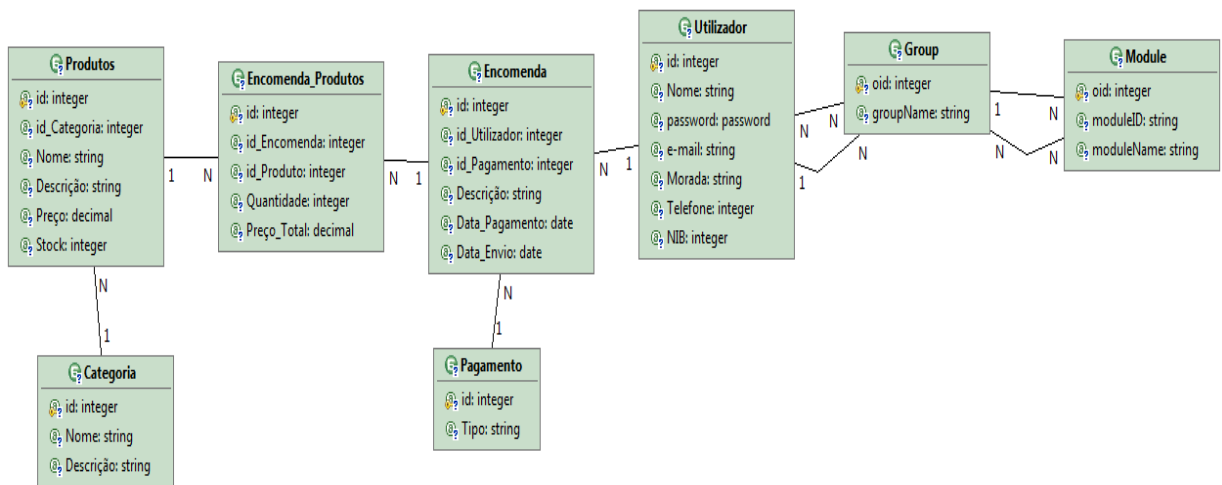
Produtos
id: integer
id_Categoria: integer
Nome: string
Descrição: string
Preço: decimal
Stock: integer

Encomenda_Produtos
id: integer
id_Encomenda: integer
id_Produto: integer
Quantidade: integer
Preço_Total: decimal

Encomenda
id: integer
id_Utilizador: integer
id_Pagamento: integer
Descrição: string
Data_Pagamento: date
Data_Envio: date

Utilizador
id: integer
Nome: string
password: password
e-mail: string
Morada: string
Telefone: integer
NIB: integer

Group
oid: integer
groupName: string

Module
oid: integer
moduleID: string
moduleName: string

Categoria
id: integer
Nome: string
Descrição: string

Pagamento
id: integer
Tipo: string

1 N N 1 N 1 N N 1 N 1 N N N N 1 N 1